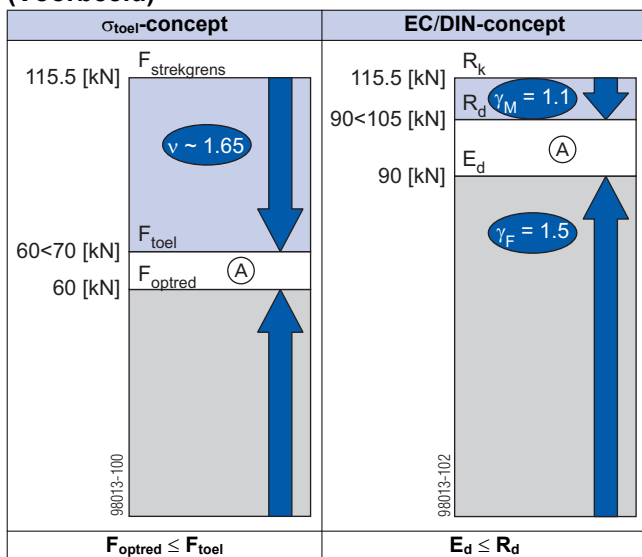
(Voorbeeld)

| $\sigma_{toel}$-concept | EC/DIN-concept |
|---|---|
| 115.5 [kN] $F_{strekgrens}$ $\nu \sim 1.65$ 60<70 [kN] $F_{toel}$ 60 [kN] $F_{optred}$ Ⓐ 98013-100 | 115.5 [kN] $R_k$ $R_d$ $\gamma_M = 1.1$ 90<105 [kN] $E_d$ Ⓐ 90 [kN] $\gamma_F = 1.5$ 98013-102 |
| $F_{optred} \leq F_{toel}$ | $E_d \leq R_d$ |